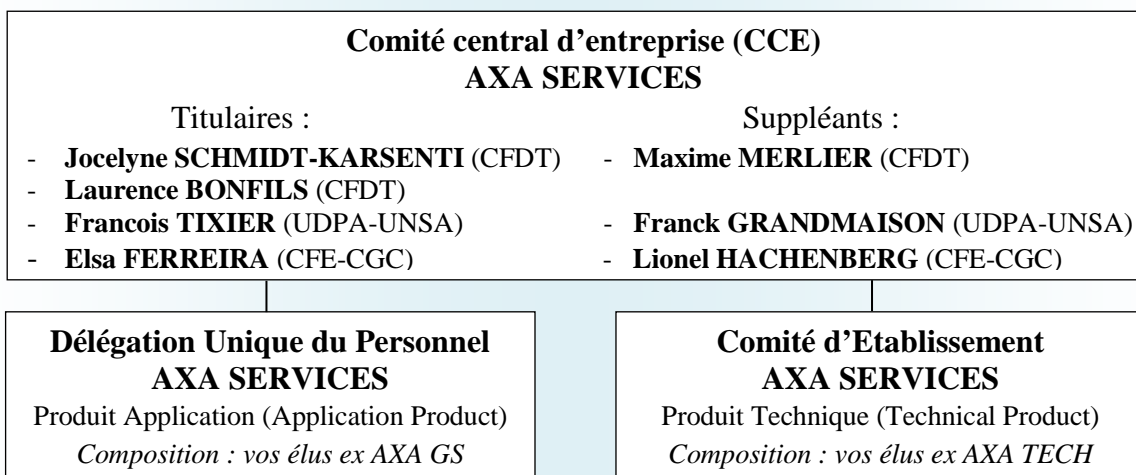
**Comité central d'entreprise (CCE)**
**AXA SERVICES**

Titulaires :

- **Jocelyne SCHMIDT-KARSENTI** (CFDT)
- **Laurence BONFILS** (CFDT)
- **Francois TIXIER** (UDPA-UNSA)
- **Elsa FERREIRA** (CFE-CGC)

Suppléants :

- **Maxime MERLIER** (CFDT)
- **Franck GRANDMAISON** (UDPA-UNSA)
- **Lionel HACHENBERG** (CFE-CGC)

**Délégation Unique du Personnel**
**AXA SERVICES**
Produit Application (Application Product)
*Composition : vos élus ex AXA GS*

**Comité d'Etablissement**
**AXA SERVICES**
Produit Technique (Technical Product)
*Composition : vos élus ex AXA TECH*